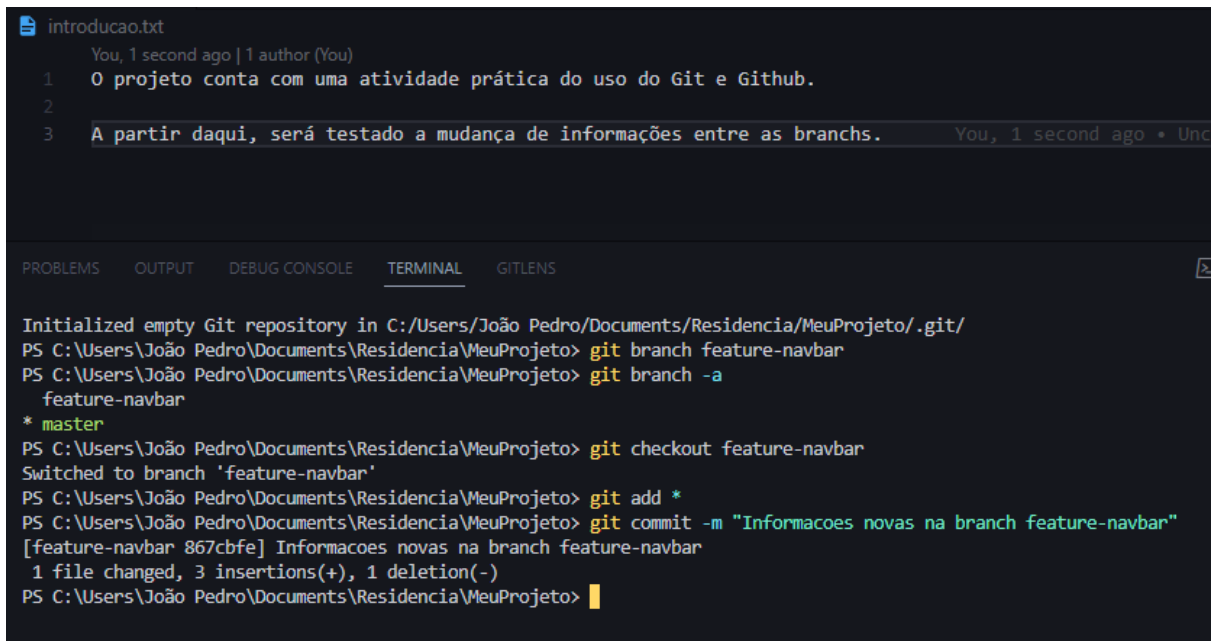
introducao.txt

You, 1 second ago | 1 author (You)

1 O projeto conta com uma atividade prática do uso do Git e Github.

2

3 A partir daqui, será testado a mudança de informações entre as branchs. You, 1 second ago • Unc

PROBLEMS OUTPUT DEBUG CONSOLE TERMINAL GITLENS

Initialized empty Git repository in C:/Users/João Pedro/Documents/Residencia/MeuProjeto/.git/
PS C:\Users\João Pedro\Documents\Residencia\MeuProjeto> git branch feature-navbar
PS C:\Users\João Pedro\Documents\Residencia\MeuProjeto> git branch -a
  feature-navbar
* master
PS C:\Users\João Pedro\Documents\Residencia\MeuProjeto> git checkout feature-navbar
Switched to branch 'feature-navbar'
PS C:\Users\João Pedro\Documents\Residencia\MeuProjeto> git add *
PS C:\Users\João Pedro\Documents\Residencia\MeuProjeto> git commit -m "Informacoes novas na branch feature-navbar"
[feature-navbar 867cbfe] Informacoes novas na branch feature-navbar
 1 file changed, 3 insertions(+), 1 deletion(-)
PS C:\Users\João Pedro\Documents\Residencia\MeuProjeto>